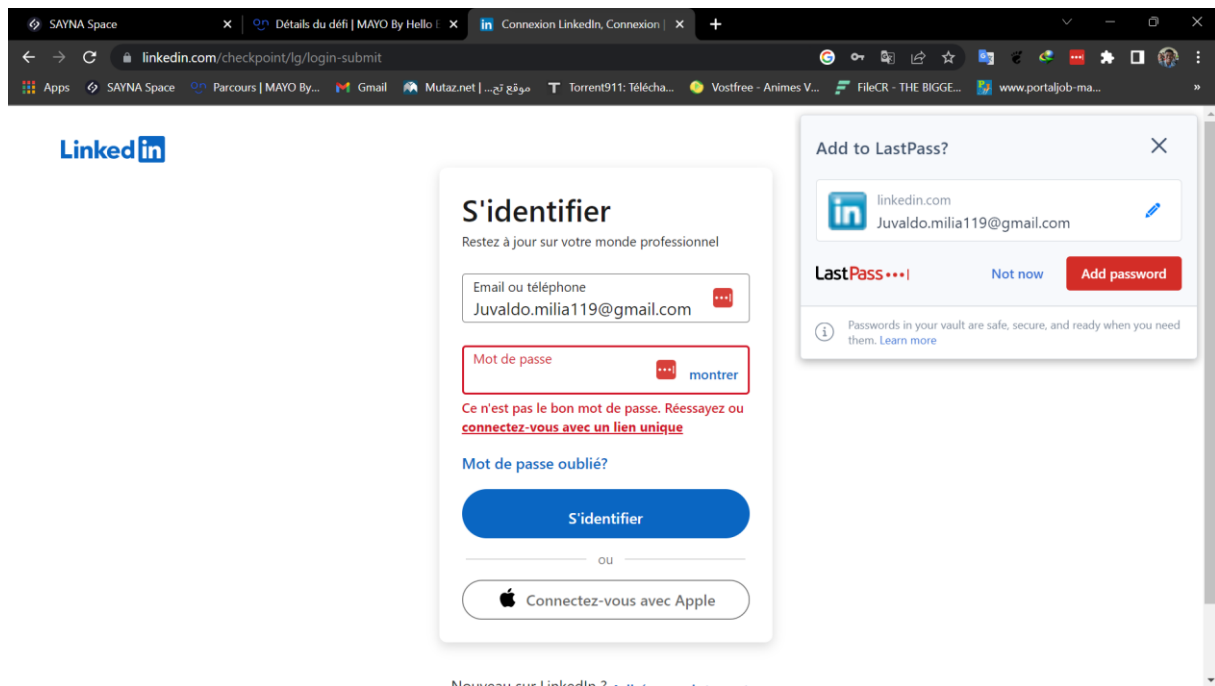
SAYNA Space
Détails du défi | MAYO By Hello
Connexion LinkedIn, Connexion
linkedin.com/checkpoint/lg/login-submit
Apps SAYNA Space Parcours | MAYO By... Gmail Mutaz.net | موقع تح... Torrent911: Télécha... Vostfree - Animes V... FileCR - THE BIGGE... www.portaljob-ma...

LinkedIn

S'identifier
Restez à jour sur votre monde professionnel
Email ou téléphone
Juvaldo.milia119@gmail.com
Mot de passe
montrer
Ce n'est pas le bon mot de passe. Réessayez ou connectez-vous avec un lien unique
Mot de passe oublié?
S'identifier
ou
Connectez-vous avec Apple

Nouveau sur LinkedIn ? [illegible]

Add to LastPass?
linkedin.com
Juvaldo.milia119@gmail.com
LastPass•••|
Not now
Add password
Passwords in your vault are safe, secure, and ready when you need them. Learn more